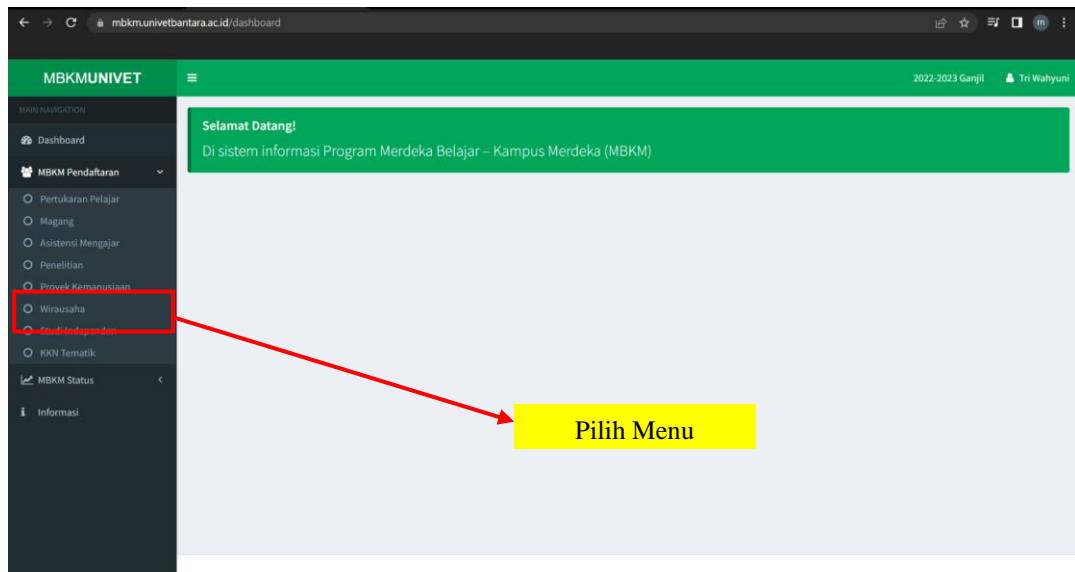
mbkm.univetbantara.ac.id/dashboard

MBKMUNIVET

2022-2023 Ganjil

Tri Wahyuni

MAIN NAVIGATION

Dashboard

MBKM Pendaftaran

Pertukaran Pelajar

Magang

Asistensi Mengajar

Penelitian

Proyek Kemanusiaan

Wirausaha

Studi Independen

KKN Tematik

MBKM Status

Informasi

Selamat Datang!

Di sistem informasi Program Merdeka Belajar – Kampus Merdeka (MBKM)

Pilih Menu